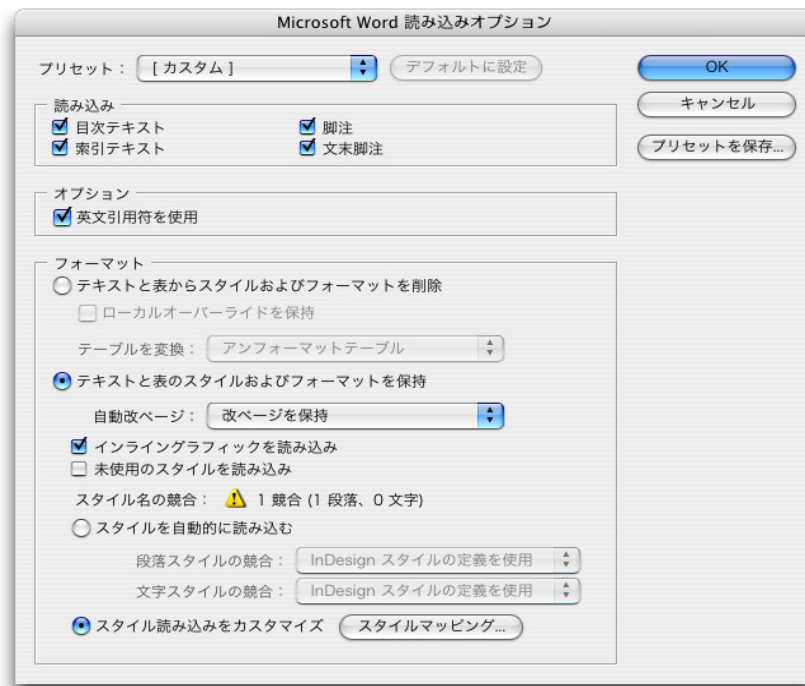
Microsoft Word 読み込みオプション

プリセット： [ カスタム ]
デフォルトに設定

OK
キャンセル
プリセットを保存...

読み込み
目次テキスト
脚注
索引テキスト
文末脚注

オプション
英文引用符を使用

フォーマット
テキストと表からスタイルおよびフォーマットを削除
ローカルオーバーライドを保持
テーブルを変換： アンフォーマットテーブル
テキストと表のスタイルおよびフォーマットを保持
自動改ページ： 改ページを保持
インライングラフィックを読み込み
未使用のスタイルを読み込み
スタイル名の競合： 1 競合 (1 段落、0 文字)
スタイルを自動的に読み込む
段落スタイルの競合： InDesign スタイルの定義を使用
文字スタイルの競合： InDesign スタイルの定義を使用
スタイル読み込みをカスタマイズ
スタイルマッピング...